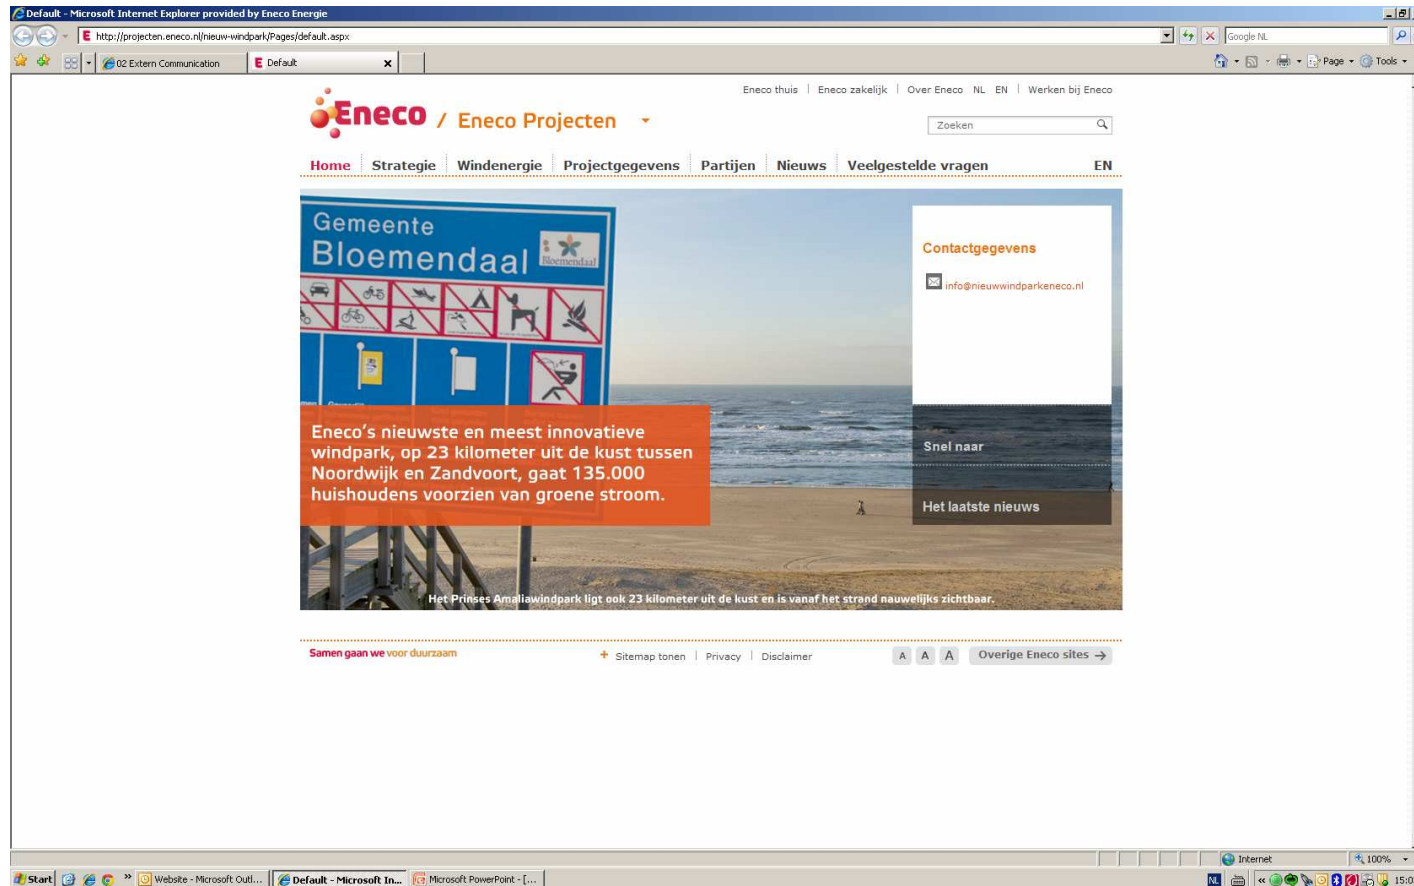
Default - Microsoft Internet Explorer provided by Eneco Energie

http://projecten.eneco.nl/nieuw-windpark/Pages/default.aspx

Google NL

02 Extern Communication | Default

Page · Tools

Eneco thuis | Eneco zakelijk | Over Eneco NL EN | Werken bij Eneco

Eneco / Eneco Projecten

Zoeken

Home | Strategie | Windenergie | Projectgegevens | Partijen | Nieuws | Veelgestelde vragen | EN

Gemeente Bloemendaal

Bloemendaal

Contactgegevens

info@nieuwwindparkeneco.nl

Eneco's nieuwste en meest innovatieve windpark, op 23 kilometer uit de kust tussen Noordwijk en Zandvoort, gaat 135.000 huishoudens voorzien van groene stroom.

Snel naar

Het laatste nieuws

Het Prinses Amaliawindpark ligt ook 23 kilometer uit de kust en is vanaf het strand nauwelijks zichtbaar.

Samen gaan we voor duurzaam

+ Sitemap tonen | Privacy | Disclaimer

A A A

Overige Eneco sites →

Internet

100%

Start | Website - Microsoft Outl... | Default - Microsoft In... | Microsoft PowerPoint - [...

NL

15:0